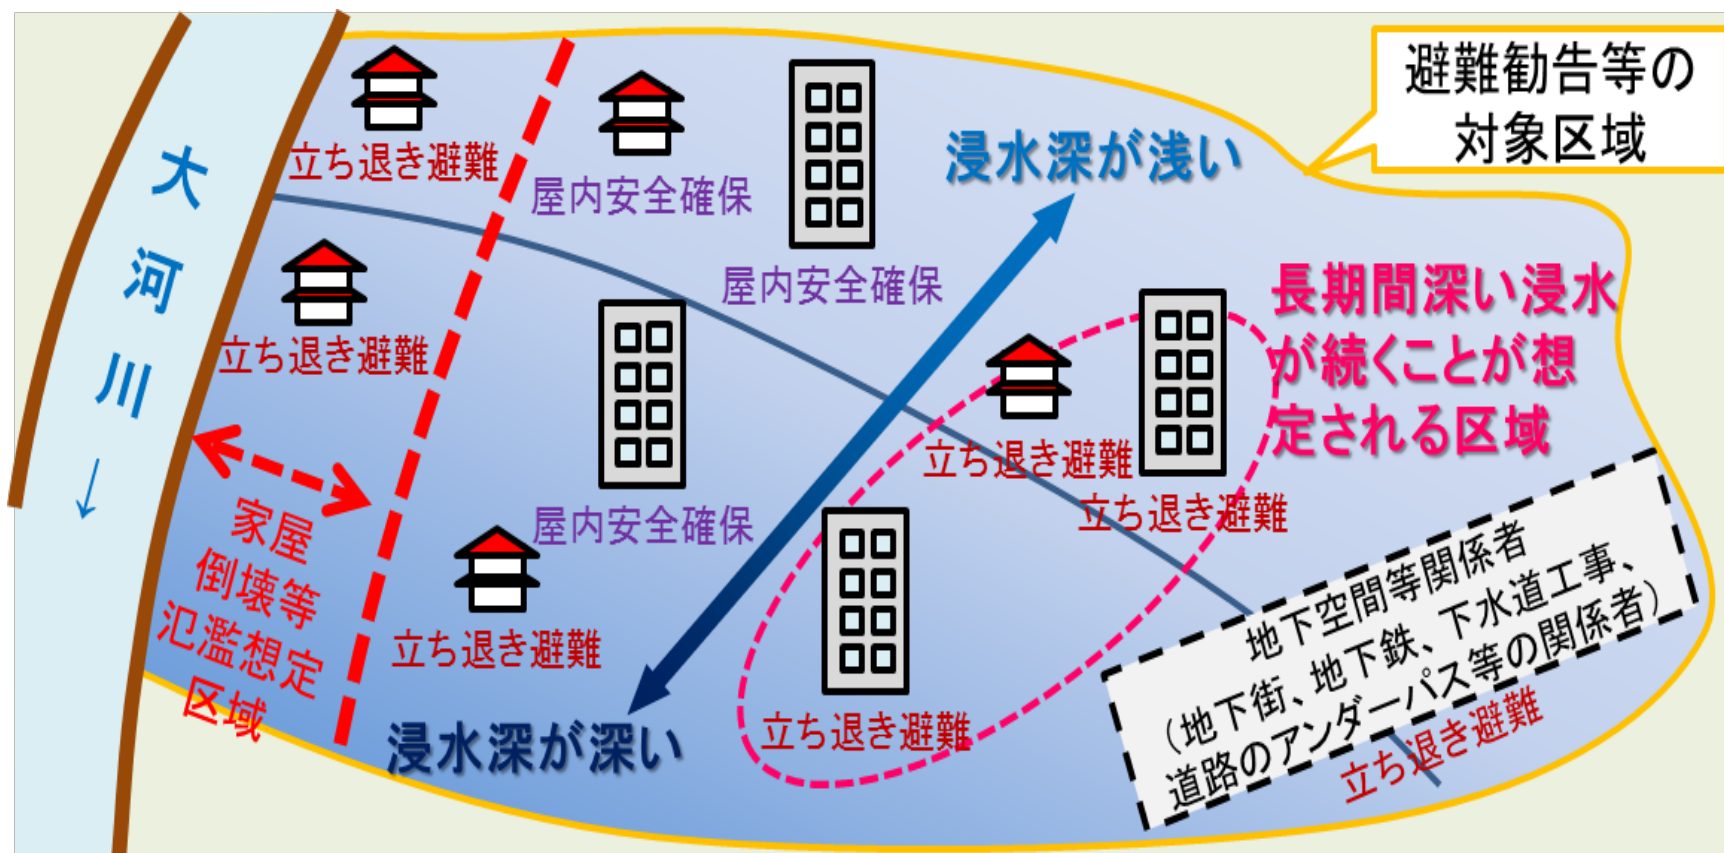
避難勧告等の対象区域

大河川↓

立ち退き避難

屋内安全確保

浸水深が浅い

屋内安全確保

立ち退き避難

長期間深い浸水が続くことが想定される区域

家屋倒壊等氾濫想定区域

立ち退き避難

立ち退き避難

屋内安全確保

立ち退き避難

地下空間等関係者（地下街、地下鉄、下水道工事、道路のアンダーパス等の関係者）

立ち退き避難

浸水深が深い

立ち退き避難